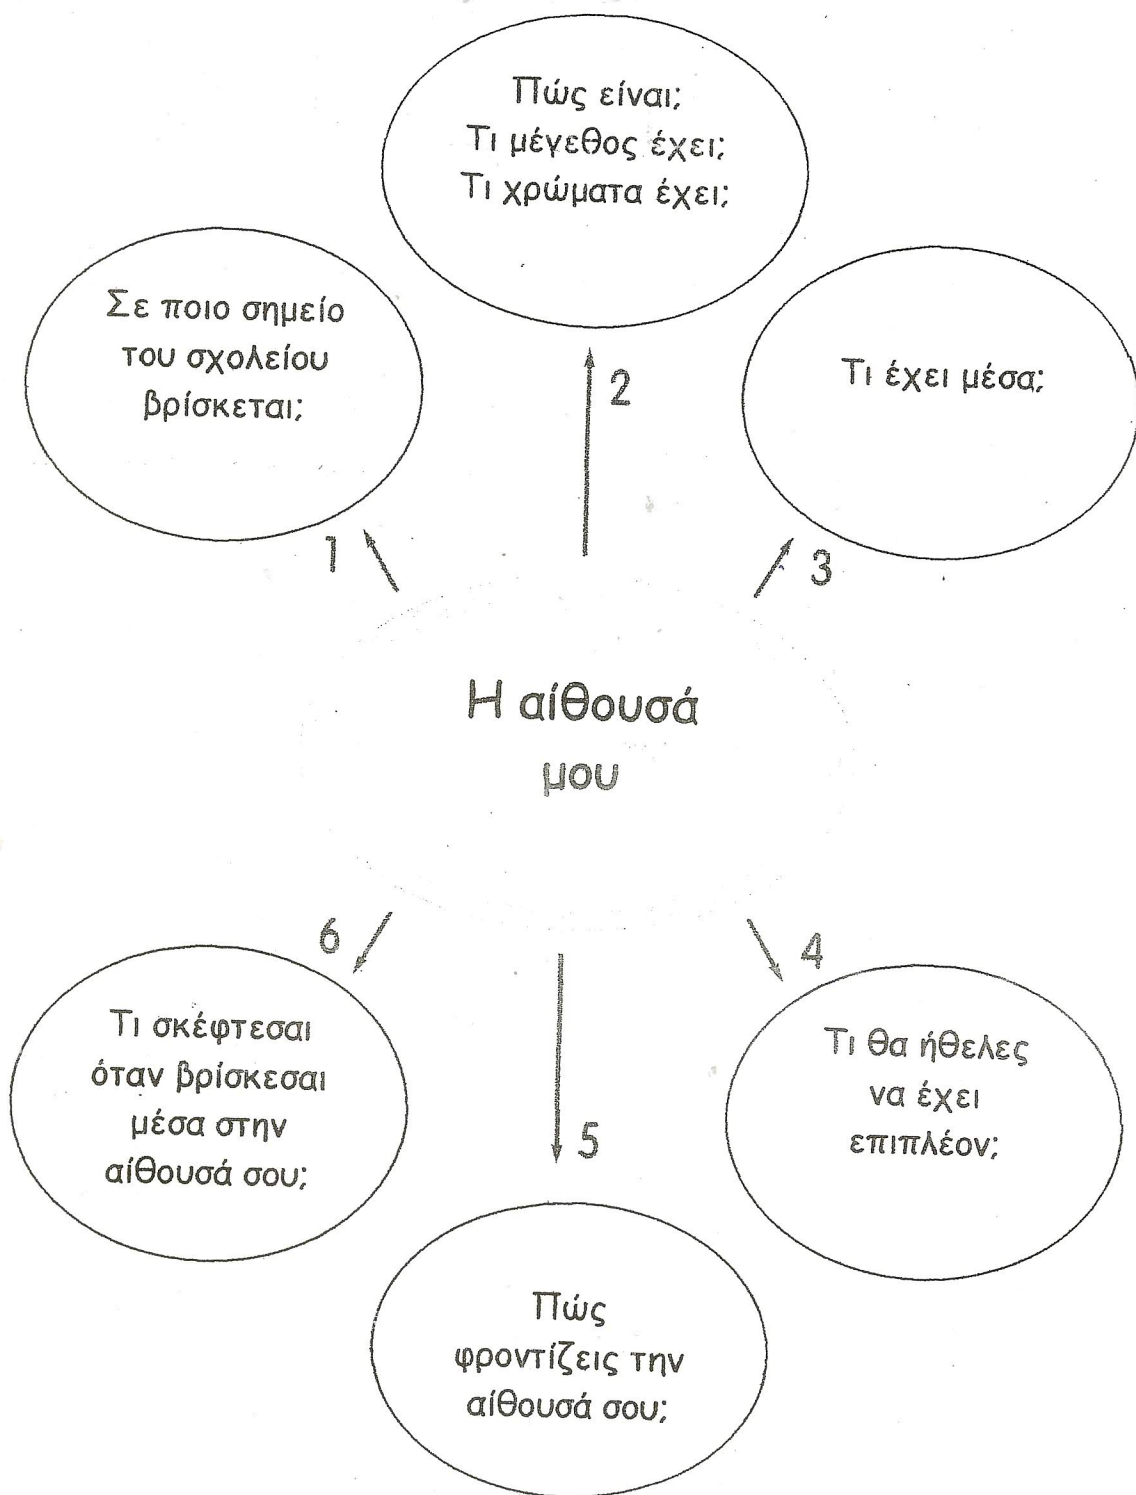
Πώς είναι;
Τι μέγεθος έχει;
Τι χρώματα έχει;

Σε ποιο σημείο του σχολείου βρίσκεται;

2

Τι έχει μέσα;

1

3

Η αίθουσά μου

6

4

Τι σκέφτεσαι όταν βρίσκεσαι μέσα στην αίθουσά σου;

Τι θα ήθελες να έχει επιπλέον;

5

Πώς φροντίζεις την αίθουσά σου;